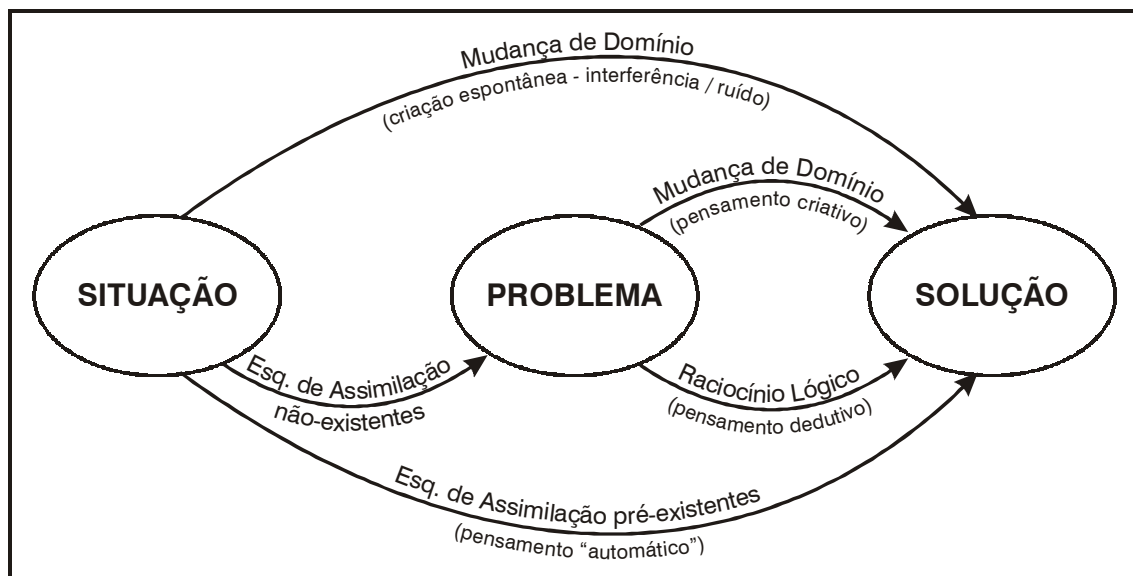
Mudança de Domínio
(criação espontânea - interferência / ruído)

Mudança de Domínio
(pensamento criativo)

SITUAÇÃO

PROBLEMA

SOLUÇÃO

Esq. de Assimilação
não-existentes

Raciocínio Lógico
(pensamento dedutivo)

Esq. de Assimilação pré-existentes
(pensamento "automático")